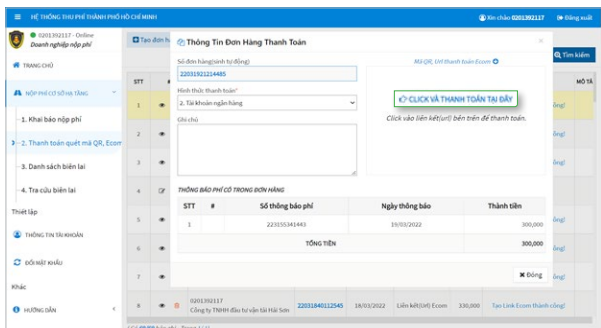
HỆ THỐNG THU PHÍ THÀNH PHỐ HỒ CHÍ MINH
Xin chào 0201392117 Đăng xuất

0201392117 - Online
Doanh nghiệp nộp phí

TRANG CHỦ
NỘP PHÍ CƠ SỞ HẠ TẦNG
1. Khai báo nộp phí
2. Thanh toán quét mã QR, Ecom
3. Danh sách biên lai
4. Tra cứu biên lai
Thiết lập
THÔNG TIN TÀI KHOẢN
ĐỔI MẬT KHẨU
Khác
HƯỚNG DẪN

Tạo đơn h
Tìm kiếm
STT
MÔ TẢ
1
2
3
4
5
6
7
8
công!
công!
công!
công!
công!
công!
công!

Thông Tin Đơn Hàng Thanh Toán
Số đơn hàng(sinh tự động)
22031922124485
Hình thức thanh toán*
2. Tài khoản ngân hàng
Ghi chú
Mã QR, Url thanh toán Ecom
CLICK VÀ THANH TOÁN TẠI ĐÂY
Click vào liên kết(url) bên trên để thanh toán.

THÔNG BÁO PHÍ CÓ TRONG ĐƠN HÀNG
| STT | # | Số thông báo phí | Ngày thông báo | Thành tiền |
|---|---|---|---|---|
| 1 | | 223155341443 | 19/03/2022 | 300,000 |
| | | TỔNG TIỀN | | 300,000 |

Đóng

0201392117 Công ty TNHH đầu tư vận tải Hải Sơn 22031840112545 18/03/2022 Liên kết(url) Ecom 330,000 Tạo Link Ecom thành công!